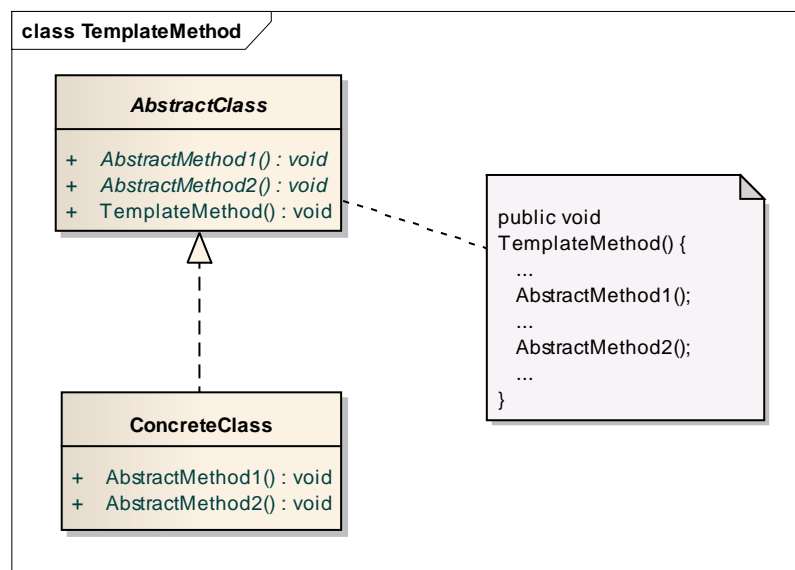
class TemplateMethod

AbstractClass

+ AbstractMethod1() : void
+ AbstractMethod2() : void
+ TemplateMethod() : void

public void
TemplateMethod() {
...
AbstractMethod1();
...
AbstractMethod2();
...
}

ConcreteClass

+ AbstractMethod1() : void
+ AbstractMethod2() : void